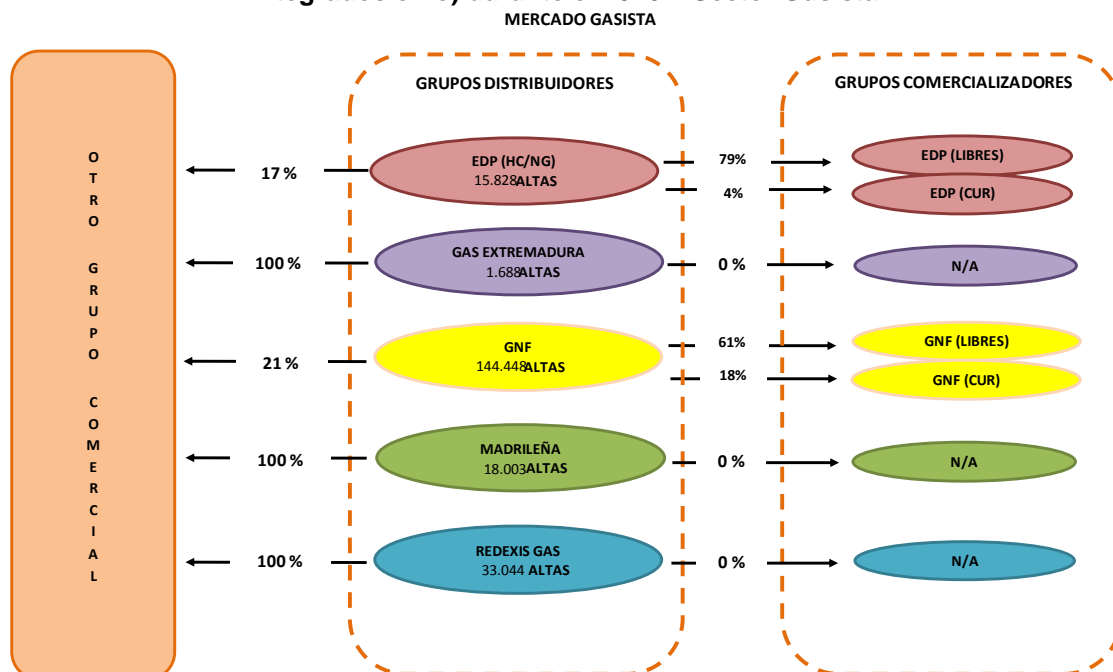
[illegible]
MERCADO GASISTA

OTRO GRUPO COMERCIAL

GRUPOS DISTRIBUIDORES

GRUPOS COMERCIALIZADORES

17 %
EDP (HC/NG)
15.828 ALTAS
79%
4%
EDP (LIBRES)
EDP (CUR)

100 %
GAS EXTREMADURA
1.688 ALTAS
0 %
N/A

21 %
GNF
144.448 ALTAS
61%
18%
GNF (LIBRES)
GNF (CUR)

100 %
MADRILEÑA
18.003 ALTAS
0 %
N/A

100 %
REDEXIS GAS
33.044 ALTAS
0 %
N/A